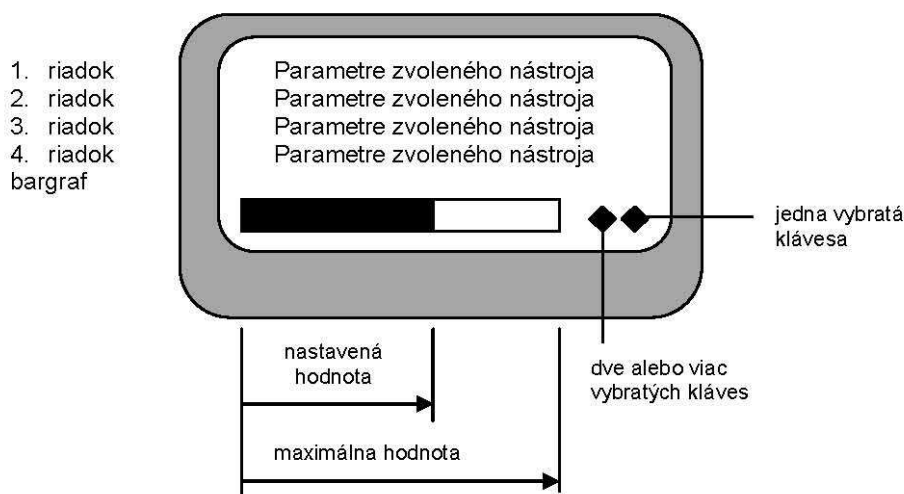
1. riadok
2. riadok
3. riadok
4. riadok
bargraf

Parametre zvoleného nástroja
Parametre zvoleného nástroja
Parametre zvoleného nástroja
Parametre zvoleného nástroja

jedna vybratá klávesa

dve alebo viac vybratých kláves

nastavená hodnota

maximálna hodnota